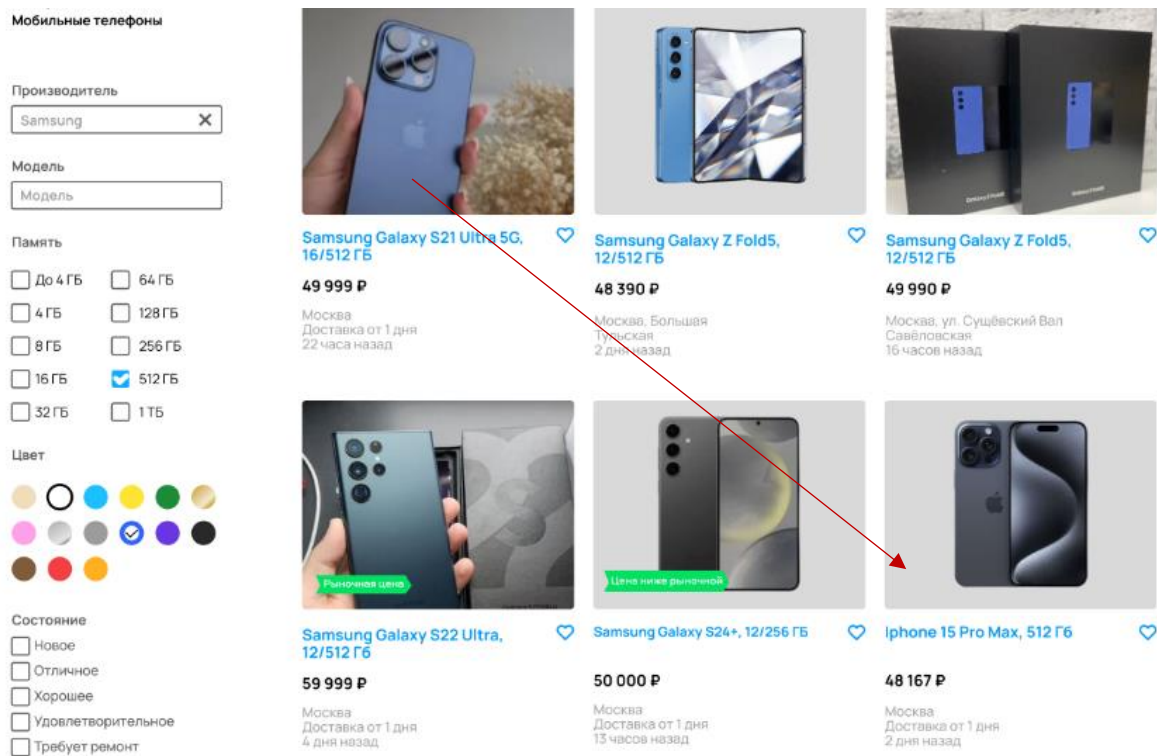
Мобильные телефоны

Производитель
Samsung

Модель
Модель

Память
До 4 ГБ
64 ГБ
4 ГБ
128 ГБ
8 ГБ
256 ГБ
16 ГБ
512 ГБ
32 ГБ
1 ТБ

Цвет

Состояние
Новое
Отличное
Хорошее
Удовлетворительное
Требует ремонт

Samsung Galaxy S21 Ultra 5G, 16/512 ГБ
49 999 ₽
Москва
Доставка от 1 дня
22 часа назад

Samsung Galaxy Z Fold5, 12/512 ГБ
48 390 ₽
Москва, Большая Тульская
2 дня назад

Samsung Galaxy Z Fold5, 12/512 ГБ
49 990 ₽
Москва, ул. Сущёвский Вал
Савёловская
16 часов назад

Рыночная цена
Samsung Galaxy S22 Ultra, 12/512 Гб
59 999 ₽
Москва
Доставка от 1 дня
4 дня назад

Цена ниже рыночной
Samsung Galaxy S24+, 12/256 ГБ
50 000 ₽
Москва
Доставка от 1 дня
13 часов назад

Iphone 15 Pro Max, 512 Гб
48 167 ₽
Москва
Доставка от 1 дня
2 дня назад